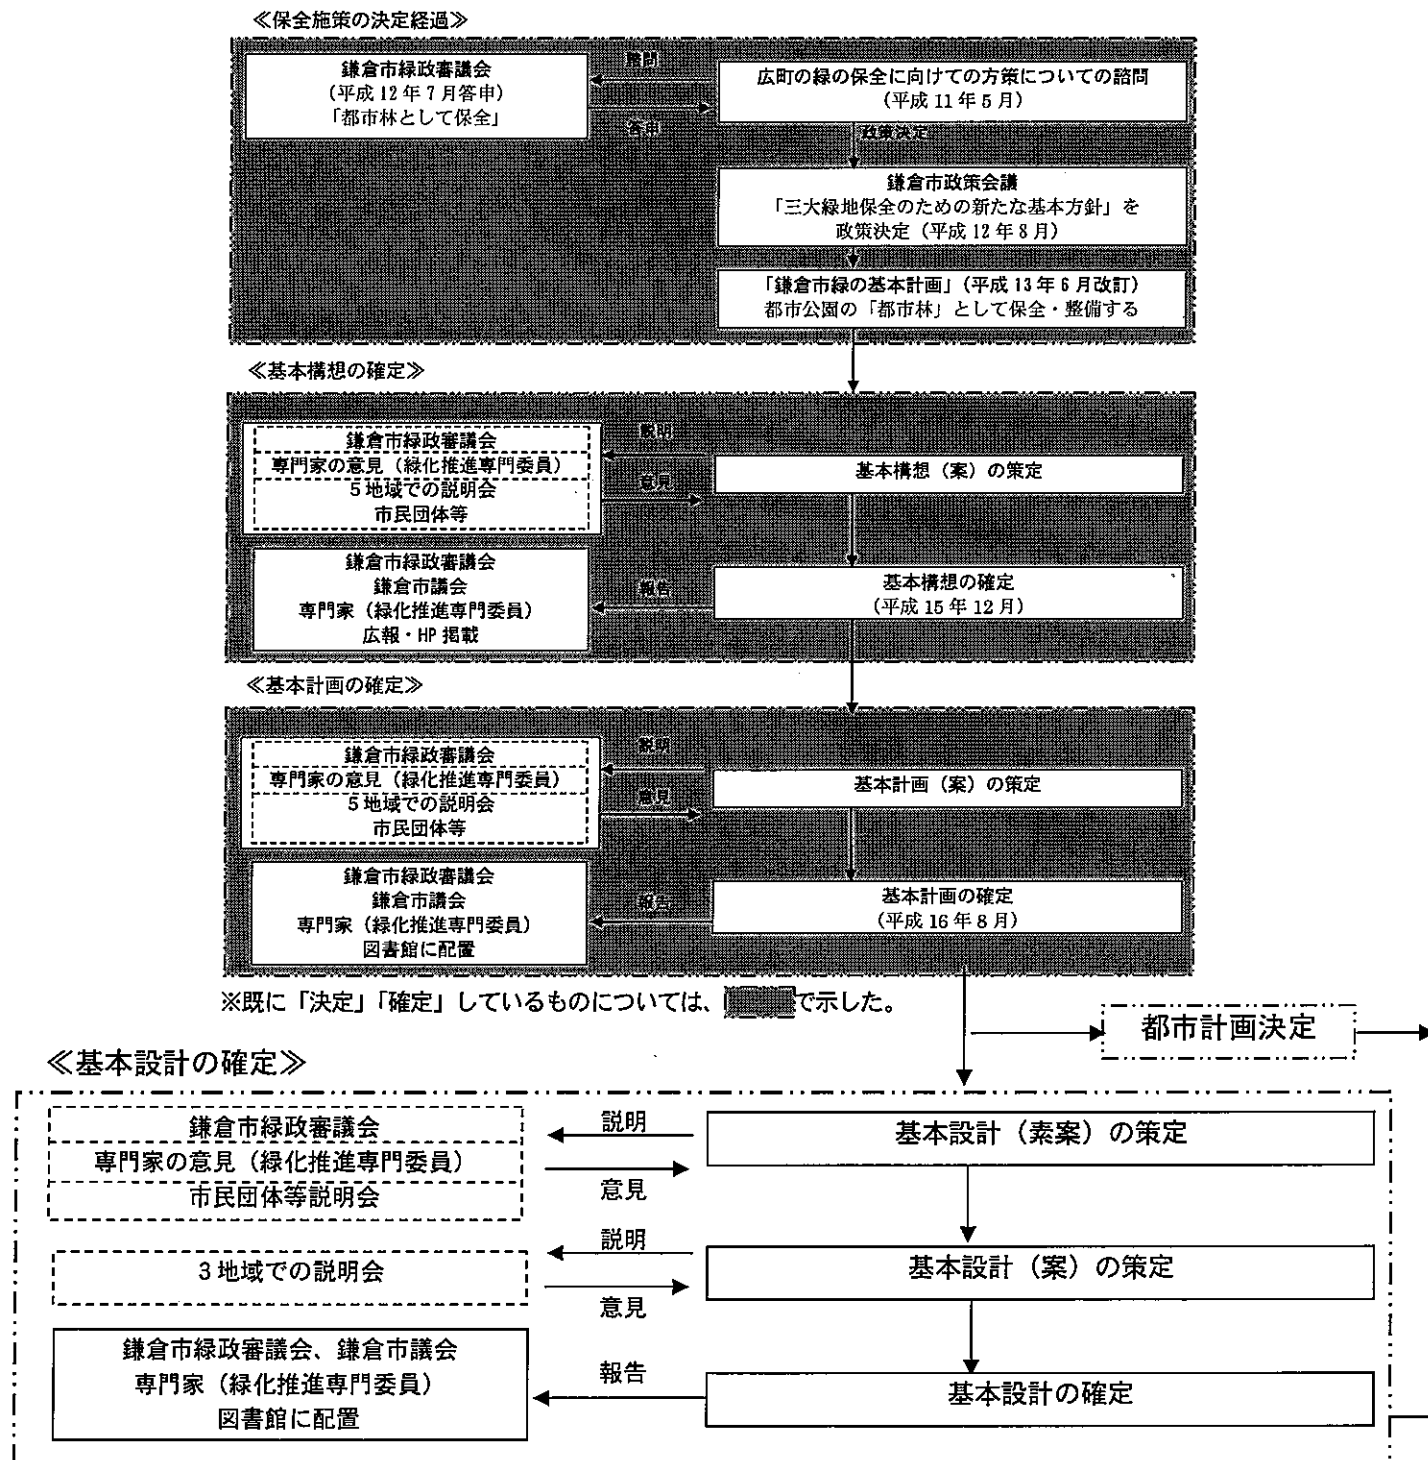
≪保全施策の決定経過≫

鎌倉市緑政審議会
（平成 12 年 7 月答申）
「都市林として保全」

諮問

答申

広町の緑の保全に向けての方策についての諮問
（平成 11 年 5 月）

政策決定

鎌倉市政策会議
「三大緑地保全のための新たな基本方針」を
政策決定（平成 12 年 8 月）

「鎌倉市緑の基本計画」（平成 13 年 6 月改訂）
都市公園の「都市林」として保全・整備する

≪基本構想の確定≫

鎌倉市緑政審議会
専門家の意見（緑化推進専門委員）
5 地域での説明会
市民団体等

説明

意見

基本構想（案）の策定

鎌倉市緑政審議会
鎌倉市議会
専門家（緑化推進専門委員）
広報・HP 掲載

報告

基本構想の確定
（平成 15 年 12 月）

≪基本計画の確定≫

鎌倉市緑政審議会
専門家の意見（緑化推進専門委員）
5 地域での説明会
市民団体等

説明

意見

基本計画（案）の策定

鎌倉市緑政審議会
鎌倉市議会
専門家（緑化推進専門委員）
図書館に配置

報告

基本計画の確定
（平成 16 年 8 月）

※既に「決定」「確定」しているものについては、　　で示した。

都市計画決定

≪基本設計の確定≫

鎌倉市緑政審議会
専門家の意見（緑化推進専門委員）
市民団体等説明会

説明

意見

基本設計（素案）の策定

3 地域での説明会

説明

意見

基本設計（案）の策定

鎌倉市緑政審議会、鎌倉市議会
専門家（緑化推進専門委員）
図書館に配置

報告

基本設計の確定